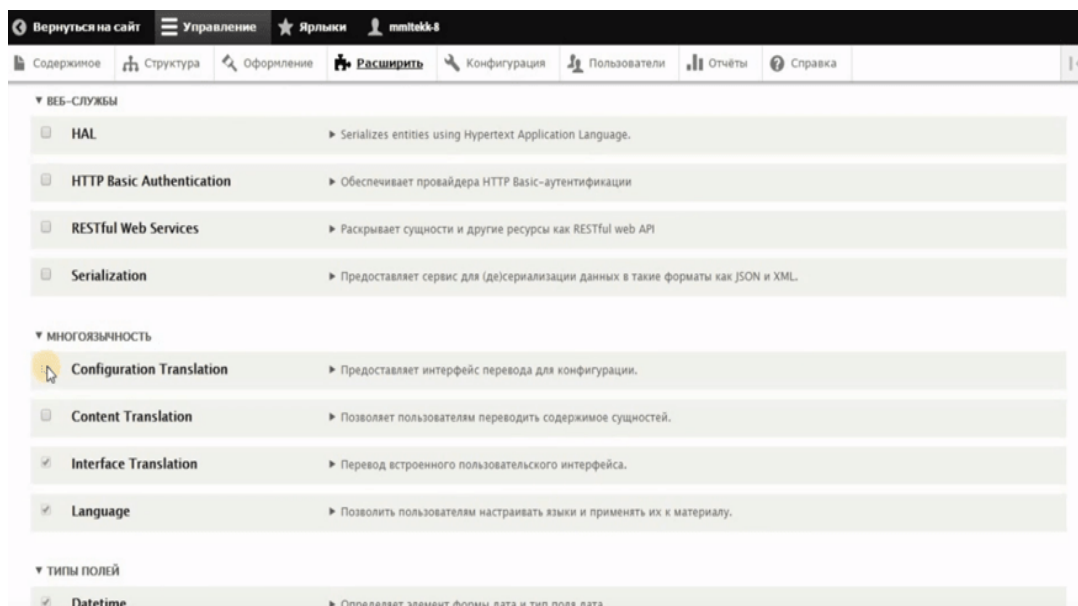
Вернуться на сайт   Управление   Ярлыки   mmltekk-8

Содержимое   Структура   Оформление   Расширить   Конфигурация   Пользователи   Отчёты   Справка

▼ ВЕБ-СЛУЖБЫ

HAL   ▸ Serializes entities using Hypertext Application Language.

HTTP Basic Authentication   ▸ Обеспечивает провайдера HTTP Basic-аутентификации

RESTful Web Services   ▸ Раскрывает сущности и другие ресурсы как RESTful web API

Serialization   ▸ Предоставляет сервис для (де)сериализации данных в такие форматы как JSON и XML.

▼ МНОГОЯЗЫЧНОСТЬ

Configuration Translation   ▸ Предоставляет интерфейс перевода для конфигурации.

Content Translation   ▸ Позволяет пользователям переводить содержимое сущностей.

Interface Translation   ▸ Перевод встроенного пользовательского интерфейса.

Language   ▸ Позволить пользователям настраивать языки и применять их к материалу.

▼ ТИПЫ ПОЛЕЙ

Datetime   ▸ Определяет элемент формы дата и тип поля дата.